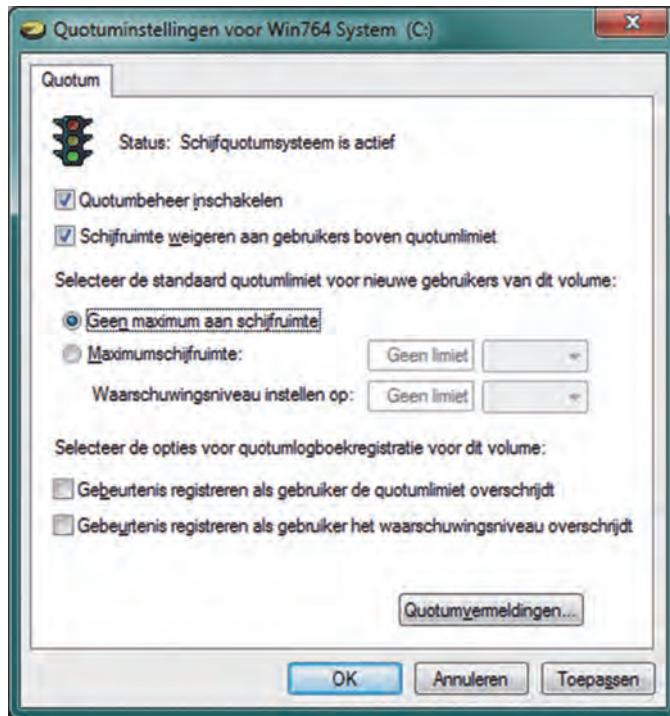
Quotuminstellingen voor Win764 System (C:)

Quotum

Status: Schijfquotumsysteem is actief

Quotumbeheer inschakelen

Schijfruimte weigeren aan gebruikers boven quotumlimiet

Selecteer de standaard quotumlimiet voor nieuwe gebruikers van dit volume:

Geen maximum aan schijfruimte

Maximumschijfruimte: Geen limiet

Waarschuwingsniveau instellen op: Geen limiet

Selecteer de opties voor quotumlogboekregistratie voor dit volume:

Gebeurtenis registreren als gebruiker de quotumlimiet overschrijdt

Gebeurtenis registreren als gebruiker het waarschuwingsniveau overschrijdt

Quotumvermeldingen...

OK Annuleren Toepassen